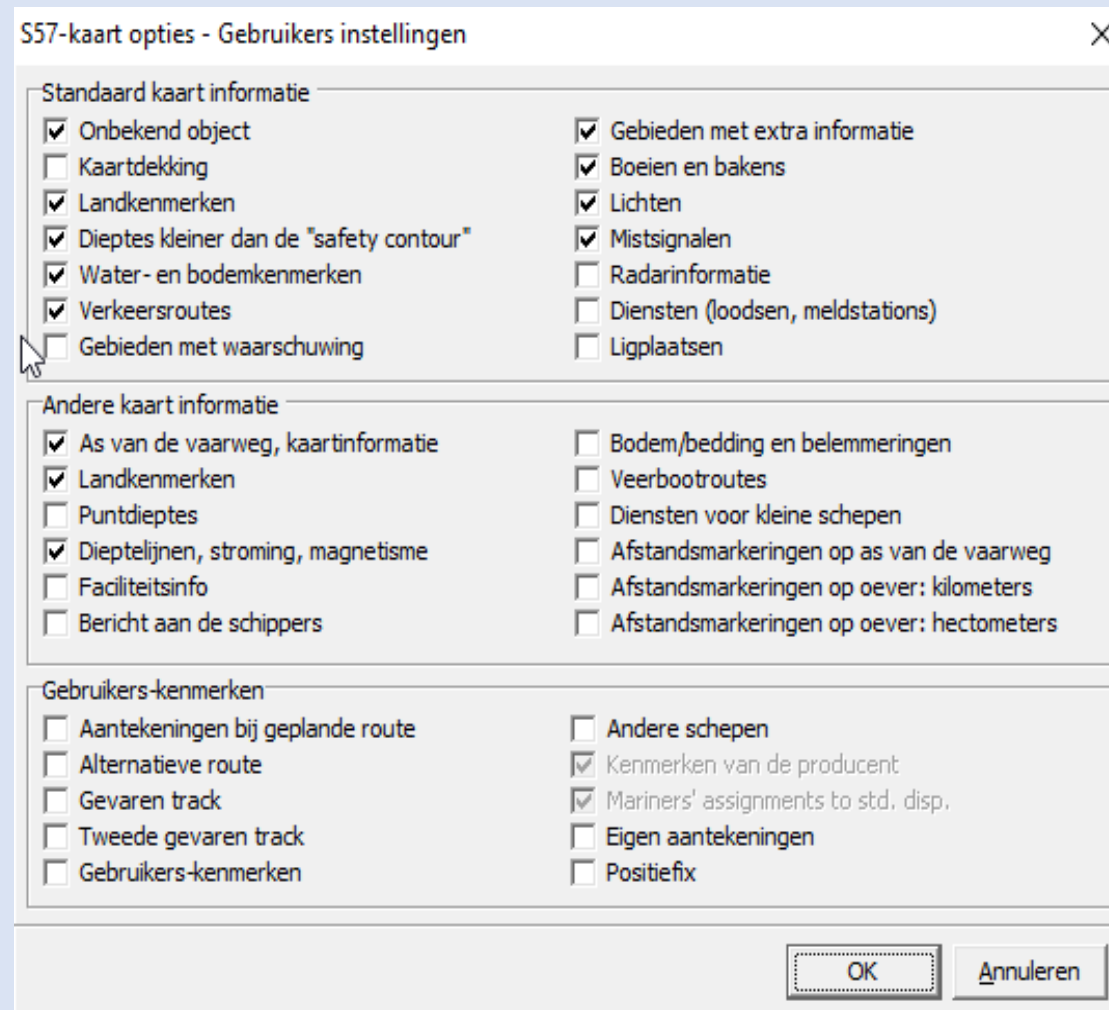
S57-kaart opties - Gebruikers instellingen

×

Standaard kaart informatie

Onbekend object
Kaartdekking
Landkenmerken
Dieptes kleiner dan de "safety contour"
Water- en bodemkenmerken
Verkeersroutes
Gebieden met waarschuwing

Gebieden met extra informatie
Boeien en bakens
Lichten
Mistsignalen
Radarinformatie
Diensten (loodsen, meldstations)
Ligplaatsen

Andere kaart informatie

As van de vaarweg, kaartinformatie
Landkenmerken
Puntdieptes
Dieptelijnen, stroming, magnetisme
Faciliteitsinfo
Bericht aan de schippers

Bodem/bedding en belemmeringen
Veerbootroutes
Diensten voor kleine schepen
Afstandsmarkeringen op as van de vaarweg
Afstandsmarkeringen op oever: kilometers
Afstandsmarkeringen op oever: hectometers

Gebruikers-kenmerken

Aantekeningen bij geplande route
Alternatieve route
Gevaren track
Tweede gevaren track
Gebruikers-kenmerken

Andere schepen
Kenmerken van de producent
Mariners' assignments to std. disp.
Eigen aantekeningen
Positiefix

OK
Annuleren